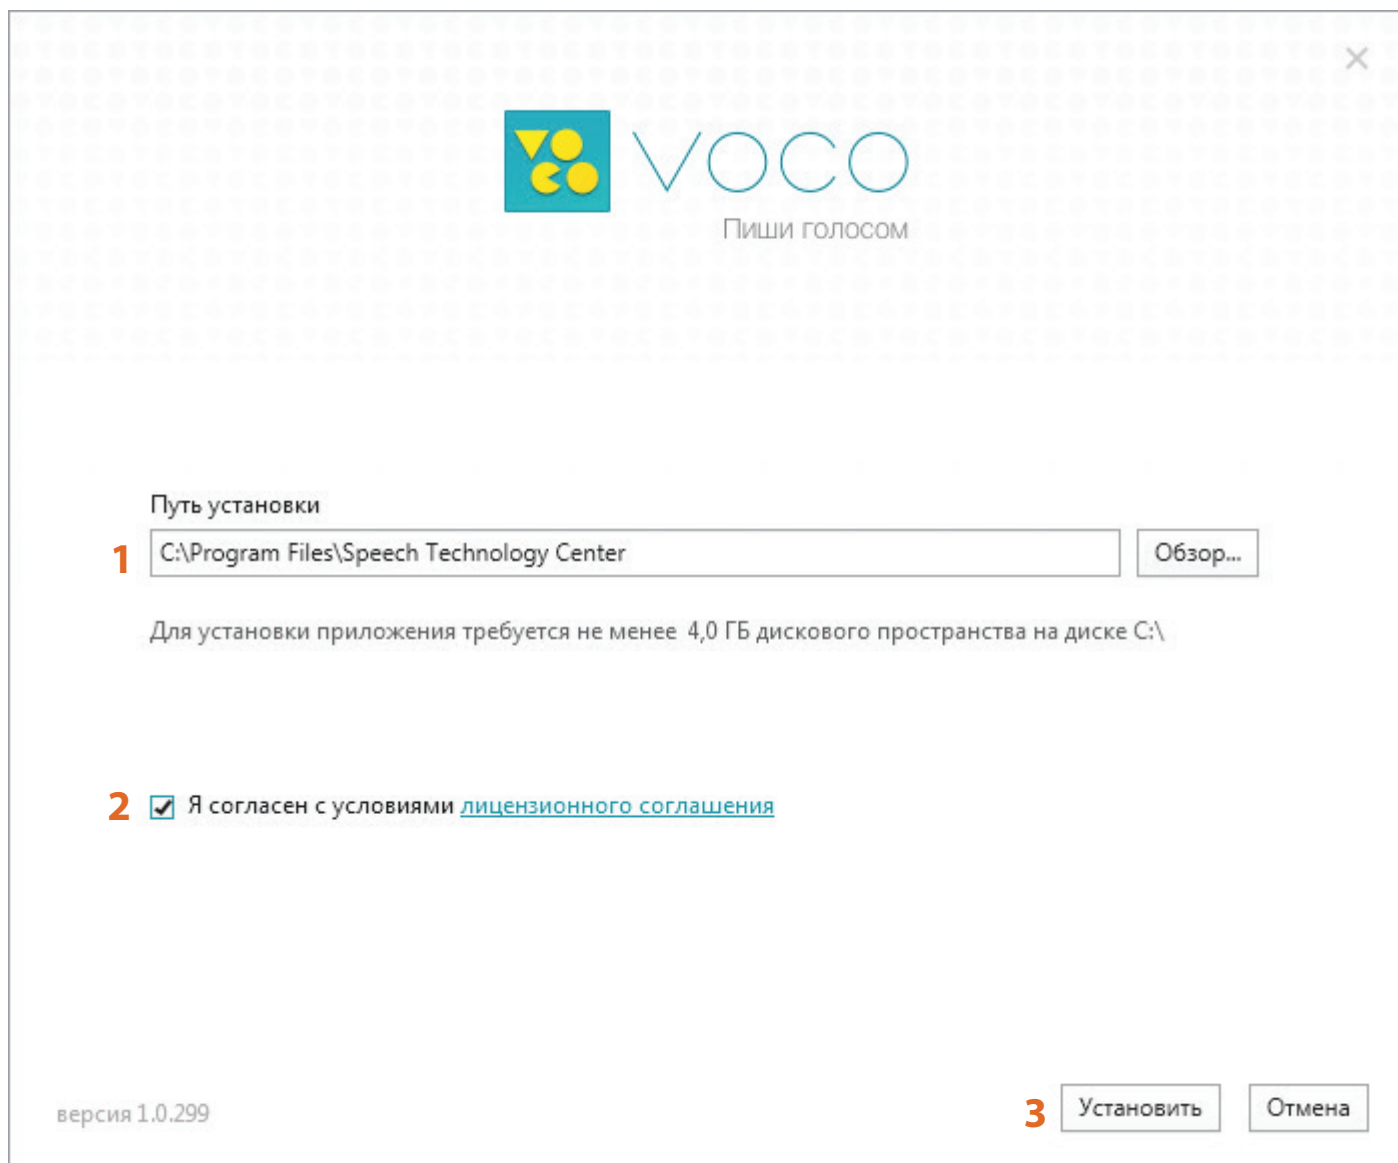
×

VOCO

VOCO

Пиши голосом

Путь установки

1 C:\Program Files\Speech Technology Center

Обзор...

Для установки приложения требуется не менее 4,0 ГБ дискового пространства на диске C:\

2 Я согласен с условиями лицензионного соглашения

версия 1.0.299

3 Установить

Отмена